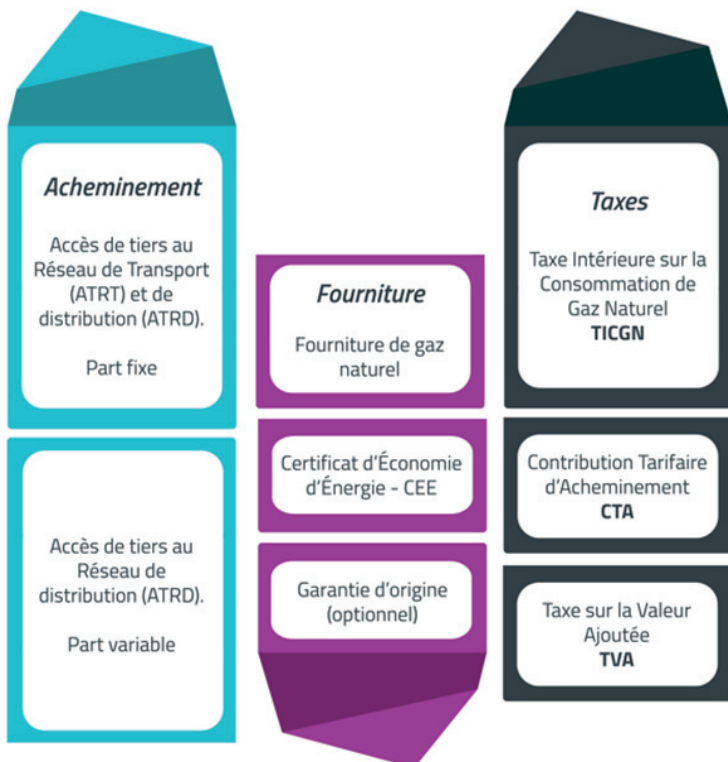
Acheminement

Accès de tiers au Réseau de Transport (ATRT) et de distribution (ATRD).

Part fixe

Accès de tiers au Réseau de distribution (ATRD).

Part variable

Fourniture

Fourniture de gaz naturel

Certificat d'Économie d'Énergie - CEE

Garantie d'origine (optionnel)

Taxes

Taxe Intérieure sur la Consommation de Gaz Naturel
TICGN

Contribution Tarifaire d'Acheminement
CTA

Taxe sur la Valeur Ajoutée
TVA